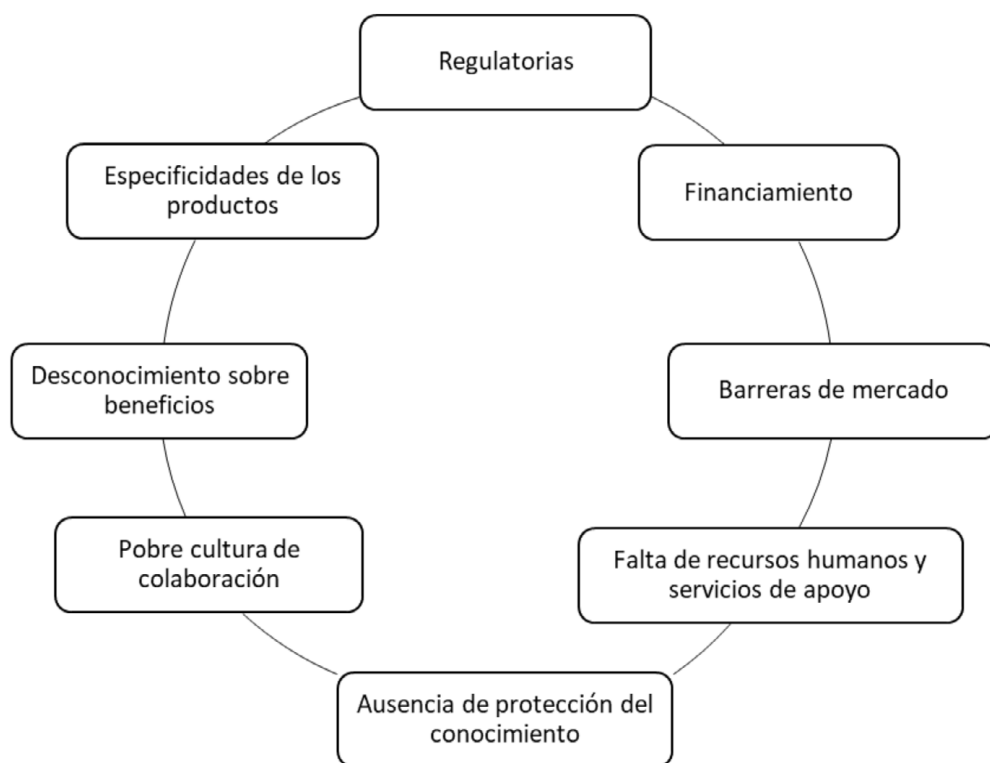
Regulatorias

Financiamiento

Barreras de mercado

Falta de recursos humanos y servicios de apoyo

Ausencia de protección del conocimiento

Pobre cultura de colaboración

Desconocimiento sobre beneficios

Especificidades de los productos